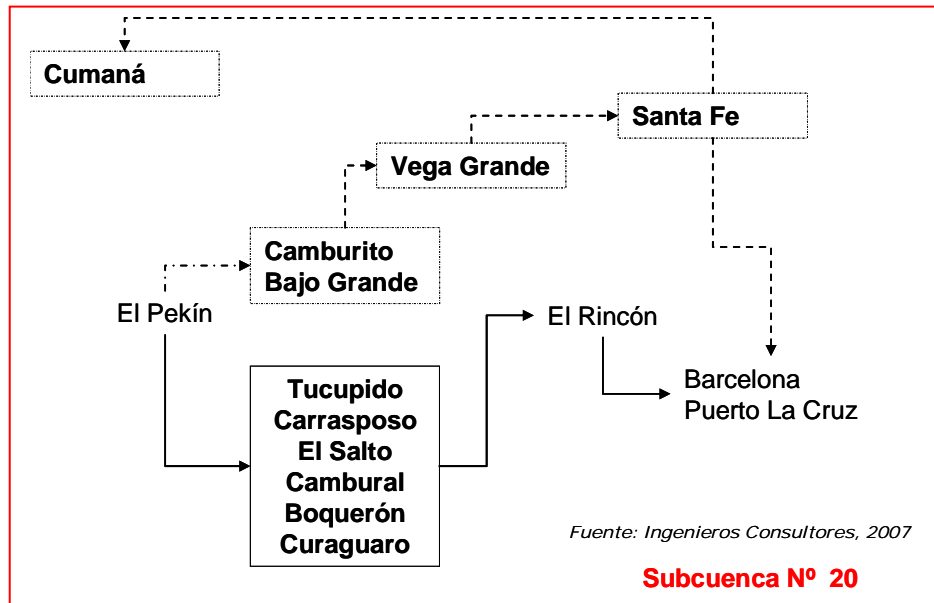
Cumaná

Santa Fe

Vega Grande

Camburito
Bajo Grande

El Pekín

El Rincón

Tucupido
Carrasposo
El Salto
Cambural
Boquerón
Curaguaro

Barcelona
Puerto La Cruz

Fuente: Ingenieros Consultores, 2007

Subcuenca Nº 20